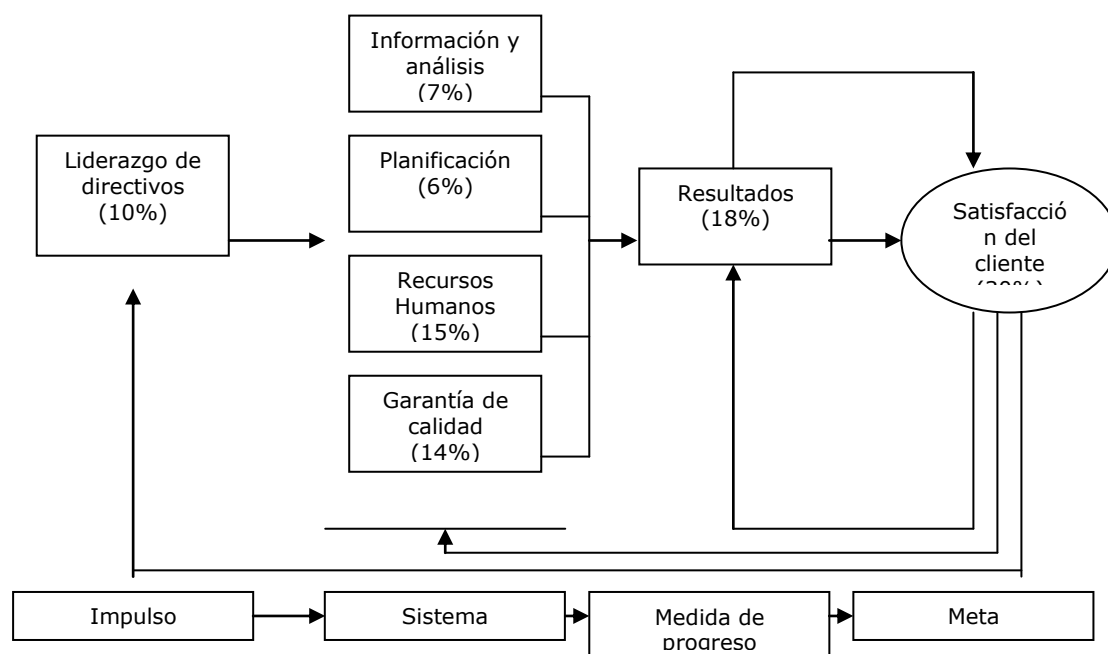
Liderazgo de directivos (10%)

Información y análisis (7%)

Planificación (6%)

Recursos Humanos (15%)

Garantía de calidad (14%)

Resultados (18%)

Satisfacción del cliente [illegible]

Impulso

Sistema

Medida de progreso

Meta